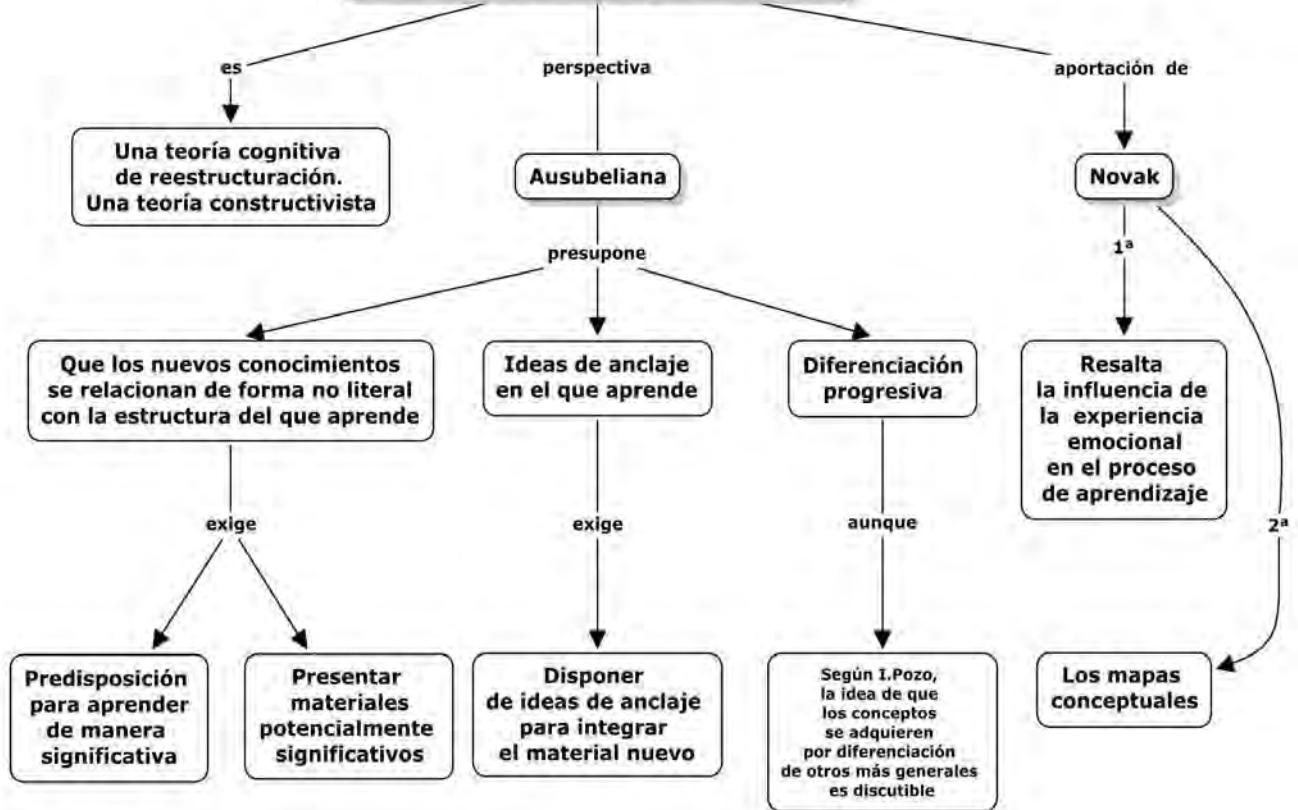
es

perspectiva

aportación de

Una teoría cognitiva de reestructuración. Una teoría constructivista

Ausubeliana

Novak

presupone

1ª

Que los nuevos conocimientos se relacionan de forma no literal con la estructura del que aprende

Ideas de anclaje en el que aprende

Diferenciación progresiva

Resalta la influencia de la experiencia emocional en el proceso de aprendizaje

exige

exige

aunque

2ª

Predisposición para aprender de manera significativa

Presentar materiales potencialmente significativos

Disponer de ideas de anclaje para integrar el material nuevo

Según I.Pozo, la idea de que los conceptos se adquieren por diferenciación de otros más generales es discutible

Los mapas conceptuales